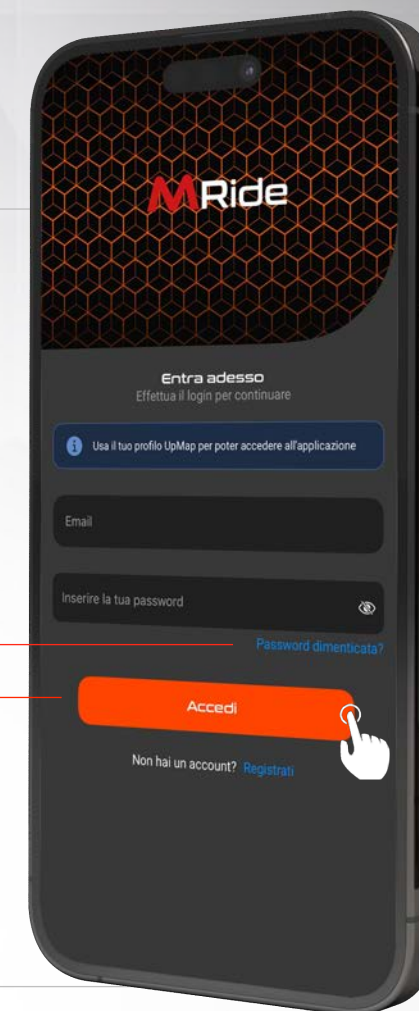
MRide

Entra adesso
Effettua il login per continuare

Usa il tuo profilo UpMap per poter accedere all'applicazione

Email

Inserire la tua password

Password dimenticata?

Accedi

Non hai un account? Registrati